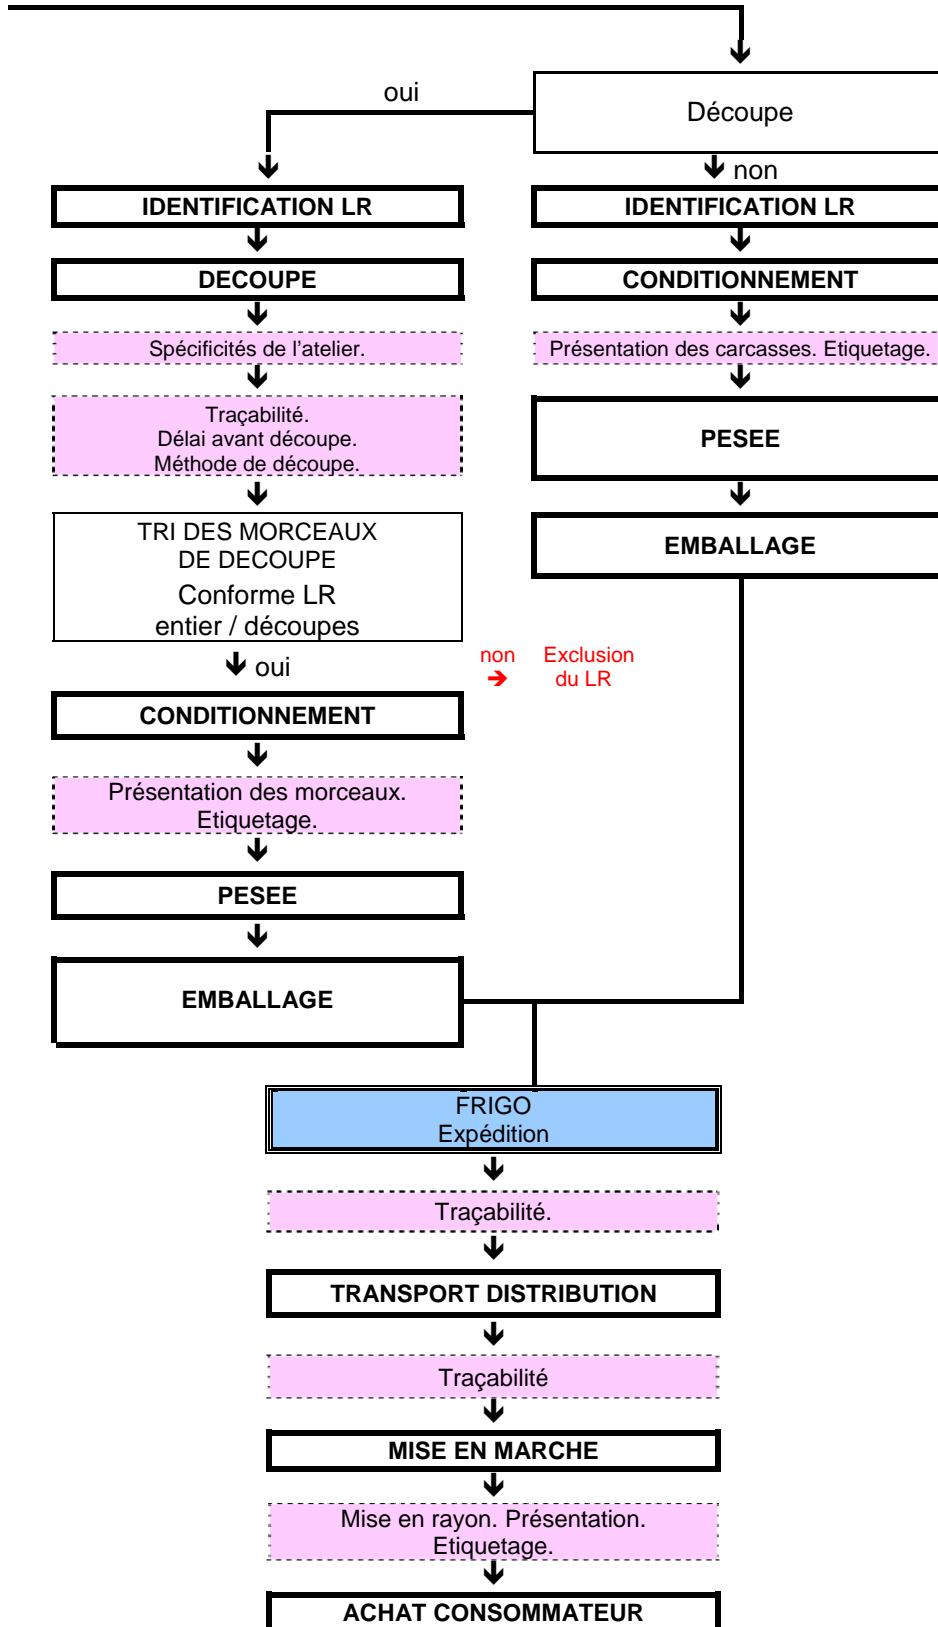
Découpe

oui

non

IDENTIFICATION LR

DECOUPE

Spécificités de l'atelier.

Traçabilité.
Délai avant découpe.
Méthode de découpe.

TRI DES MORCEAUX DE DECOUPE
Conforme LR
entier / découpes

oui

non
➔

Exclusion du LR

CONDITIONNEMENT

Présentation des morceaux. Etiquetage.

PESEE

EMBALLAGE

IDENTIFICATION LR

CONDITIONNEMENT

Présentation des carcasses. Etiquetage.

PESEE

EMBALLAGE

FRIGO
Expédition

Traçabilité.

TRANSPORT DISTRIBUTION

Traçabilité

MISE EN MARCHE

Mise en rayon. Présentation. Etiquetage.

ACHAT CONSOMMATEUR